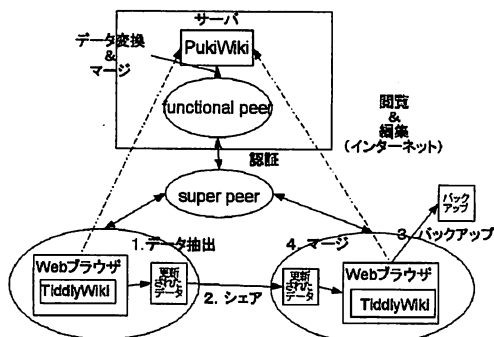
サーバ
データ変換
&
マージ
PukiWiki
functional peer
閲覧
&
編集
(インターネット)
認証
super peer
バック
アップ
1. データ抽出
4. マージ
3. バックアップ
Webブラウザ
TiddlyWiki
更新
されたデータ
2. シェア
更新
されたデータ
Webブラウザ
TiddlyWiki